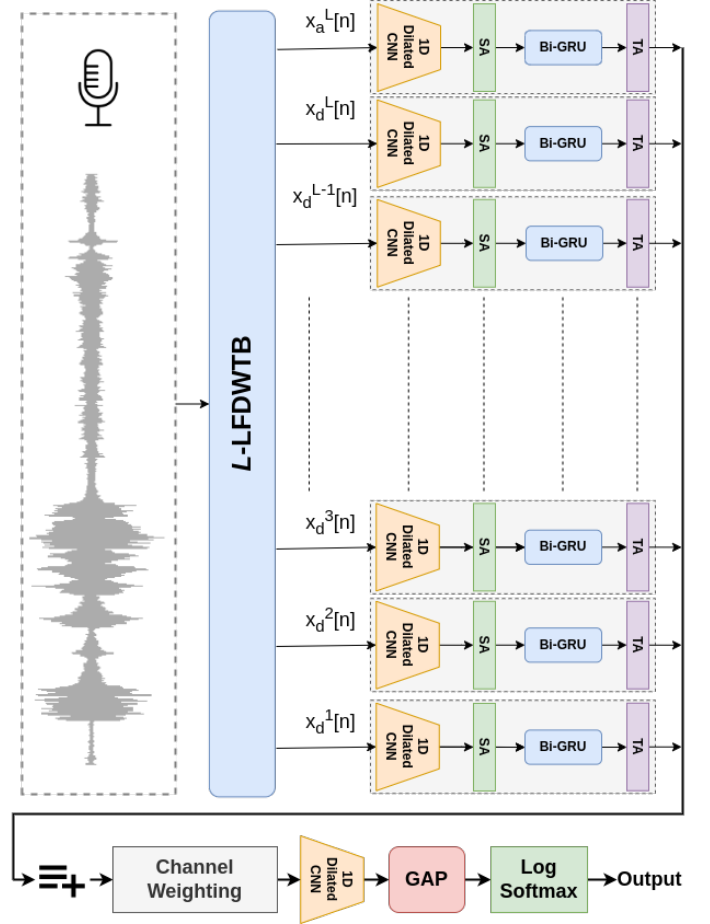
$x_a^L[n]$

1D Dilated CNN

SA

Bi-GRU

TA

$x_d^L[n]$

1D Dilated CNN

SA

Bi-GRU

TA

$x_d^{L-1}[n]$

1D Dilated CNN

SA

Bi-GRU

TA

L-LFDWTB

$x_d^3[n]$

1D Dilated CNN

SA

Bi-GRU

TA

$x_d^2[n]$

1D Dilated CNN

SA

Bi-GRU

TA

$x_d^1[n]$

1D Dilated CNN

SA

Bi-GRU

TA

Channel Weighting

1D Dilated CNN

GAP

Log Softmax

Output